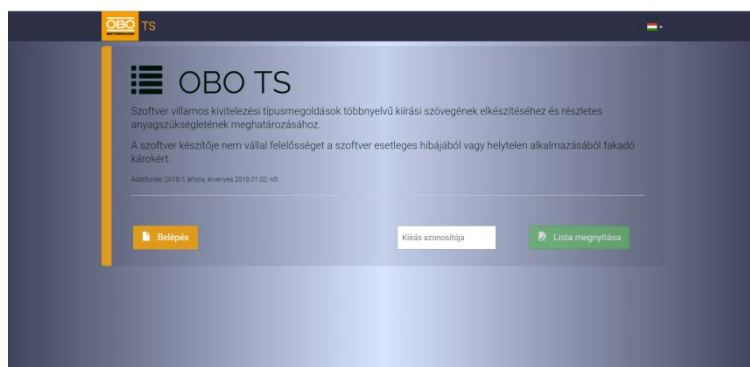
OBO TS

OBO TS

Szoftver villamos kivitelezési típusmegoldások többnyelvű kiírási szövegének elkészítéséhez és részletes anyagszükségletének meghatározásához.

A szoftver készítője nem vállal felelősséget a szoftver esetleges hibájából vagy helytelen alkalmazásából fakadó károkért.

Adatforrás: 2018/1 árlista, érvényes 2018.01.02-től

Belépés

Kiírás azonosítója

Lista megnyitása